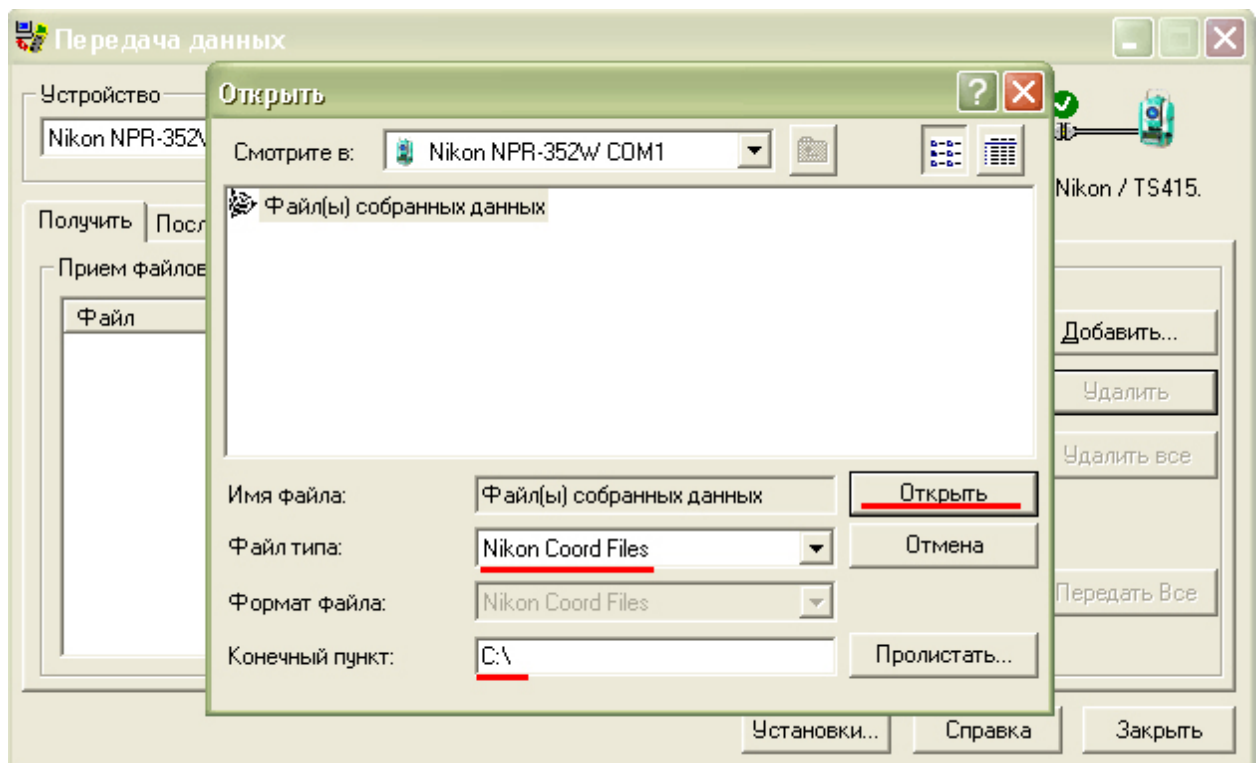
Передача данных

Устройство

Nikon NPR-352V

Получить | Посл

Прием файлов

Файл

Открыть

Смотрите в: Nikon NPR-352W COM1

Файл(ы) собранных данных

Имя файла: Файл(ы) собранных данных

Открыть

Файл типа: Nikon Coord Files

Отмена

Формат файла: Nikon Coord Files

Конечный пункт: C:\

Пролистать...

Nikon / TS415.

Добавить...

Удалить

Удалить все

Передать Все

Установки...

Справка

Закрыть